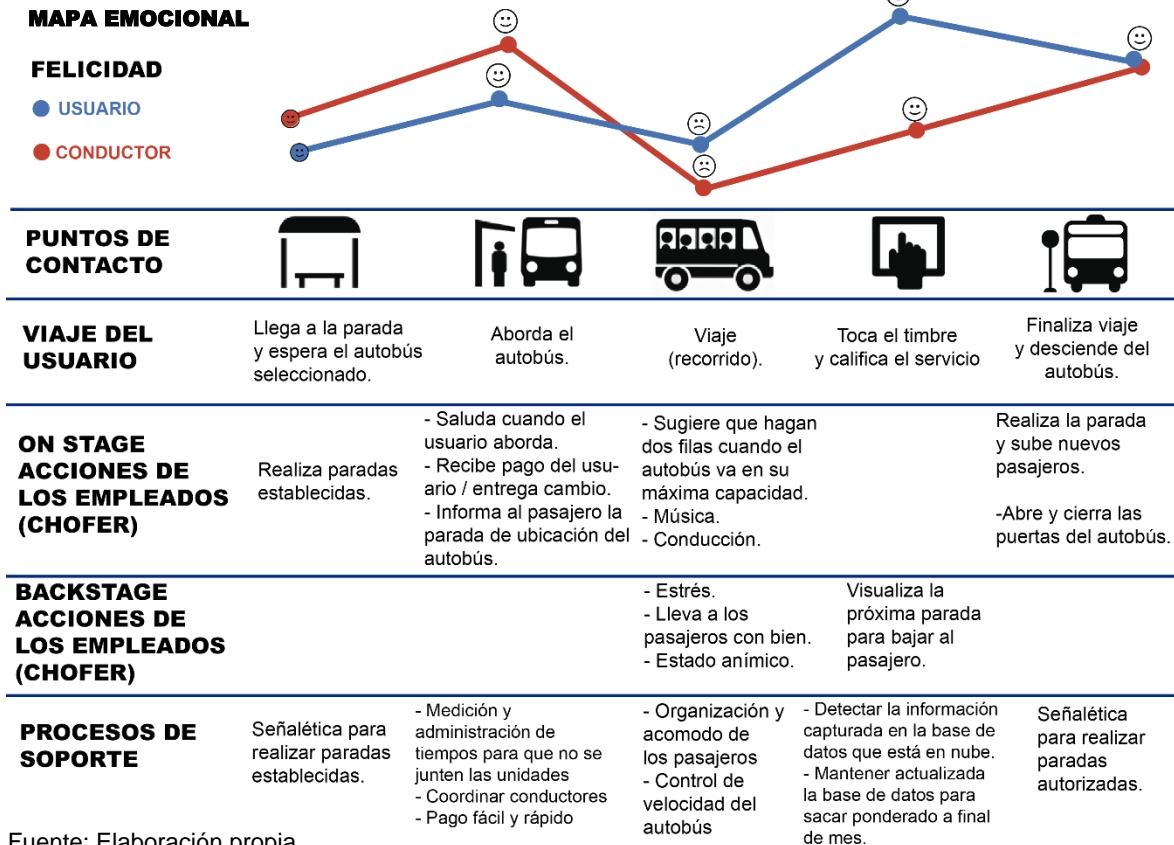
MAPA EMOCIONAL

FELICIDAD
USUARIO
CONDUCTOR

| PUNTOS DE CONTACTO | | | | | |
|---|---|---|---|---|---|
| VIAJE DEL USUARIO | Llega a la parada y espera el autobús seleccionado. | Aborda el autobús. | Viaje (recorrido). | Toca el timbre y califica el servicio | Finaliza viaje y desciende del autobús. |
| ON STAGE ACCIONES DE LOS EMPLEADOS (CHOFER) | Realiza paradas establecidas. | - Saluda cuando el usuario aborda. - Recibe pago del usuario / entrega cambio. - Informa al pasajero la parada de ubicación del autobús. | - Sugiere que hagan dos filas cuando el autobús va en su máxima capacidad. - Música. - Conducción. | | Realiza la parada y sube nuevos pasajeros. -Abre y cierra las puertas del autobús. |
| BACKSTAGE ACCIONES DE LOS EMPLEADOS (CHOFER) | | | - Estrés. - Lleva a los pasajeros con bien. - Estado anímico. | Visualiza la próxima parada para bajar al pasajero. | |
| PROCESOS DE SOPORTE | Señalética para realizar paradas establecidas. | - Medición y administración de tiempos para que no se junten las unidades - Coordinar conductores - Pago fácil y rápido | - Organización y acomodo de los pasajeros - Control de velocidad del autobús | - Detectar la información capturada en la base de datos que está en nube. - Mantener actualizada la base de datos para sacar ponderado a final de mes. | Señalética para realizar paradas autorizadas. |

Fuente: Elaboración propia